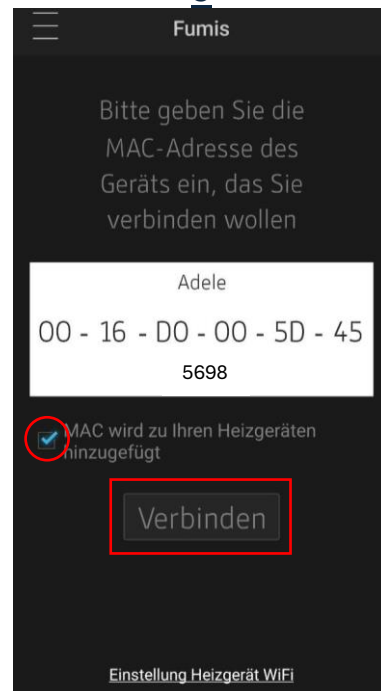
Fumis

Bitte geben Sie die MAC-Adresse des Geräts ein, das Sie verbinden wollen

Adele

00 - 16 - D0 - 00 - 5D - 45

5698

MAC wird zu Ihren Heizgeräten hinzugefügt

Verbinden

Einstellung Heizgerät WiFi